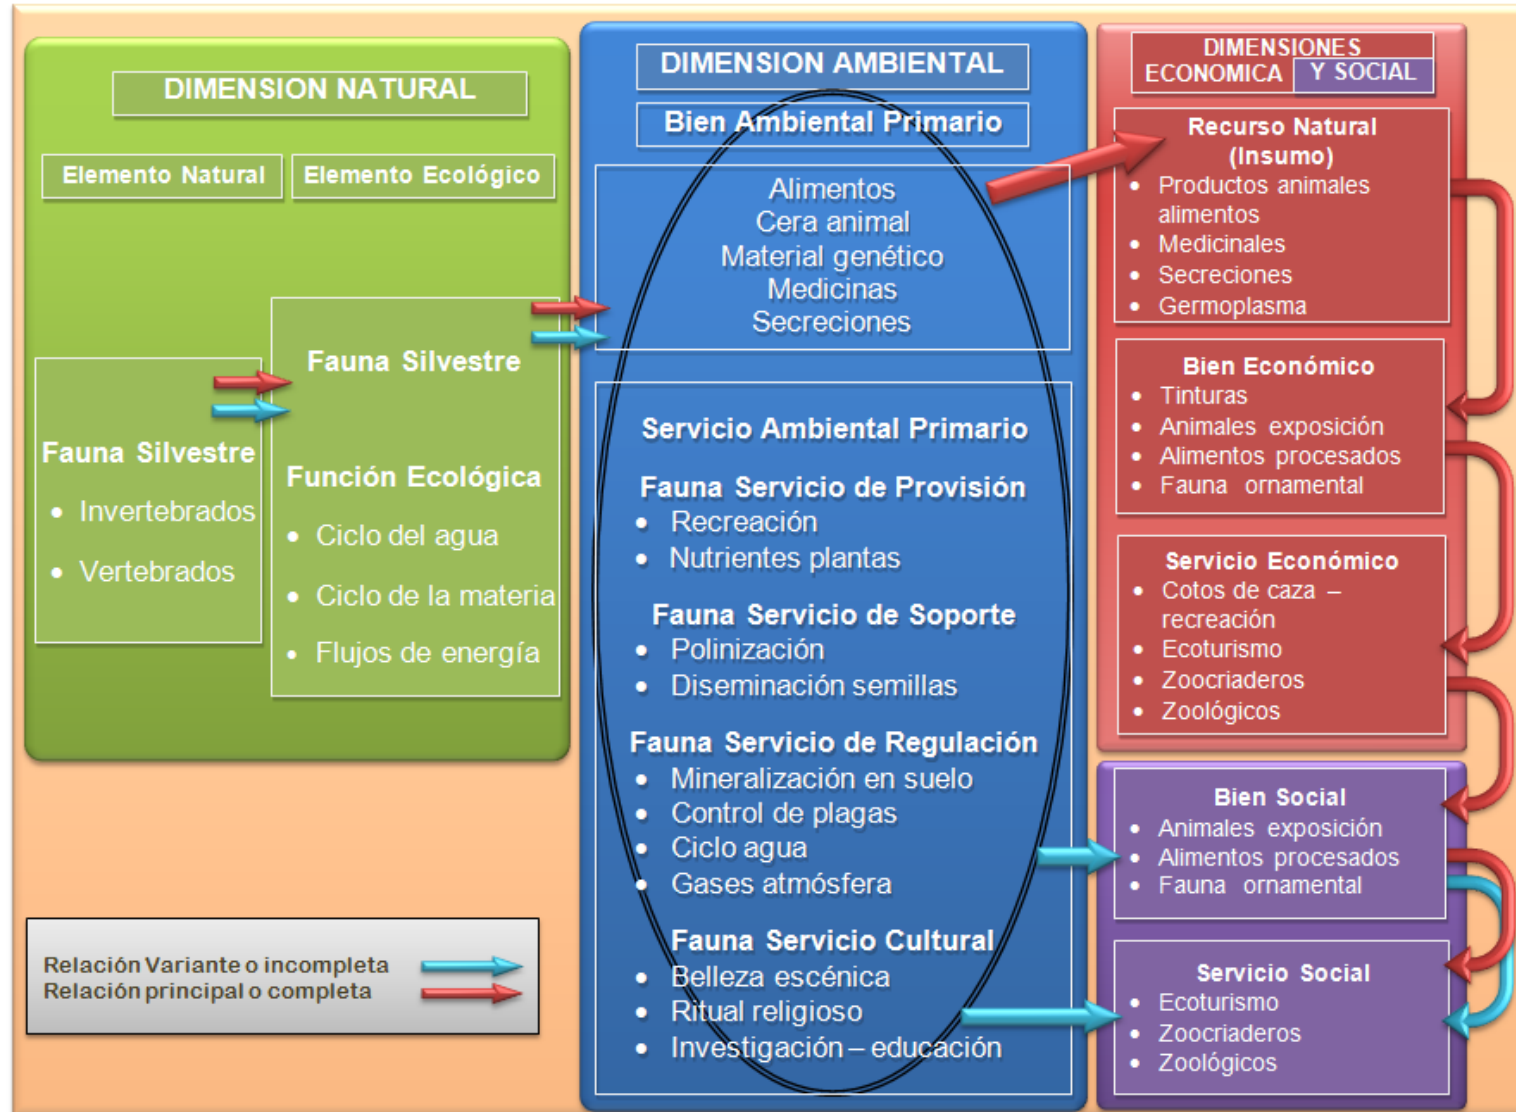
DIMENSION NATURAL

Elemento Natural

Elemento Ecológico

Fauna Silvestre
• Invertebrados
• Vertebrados

Fauna Silvestre

Función Ecológica
• Ciclo del agua
• Ciclo de la materia
• Flujos de energía

Relación Variante o incompleta
Relación principal o completa

DIMENSION AMBIENTAL

Bien Ambiental Primario

Alimentos
Cera animal
Material genético
Medicinas
Secreciones

Servicio Ambiental Primario

Fauna Servicio de Provisión
• Recreación
• Nutrientes plantas

Fauna Servicio de Soporte
• Polinización
• Diseminación semillas

Fauna Servicio de Regulación
• Mineralización en suelo
• Control de plagas
• Ciclo agua
• Gases atmósfera

Fauna Servicio Cultural
• Belleza escénica
• Ritual religioso
• Investigación – educación

DIMENSIONES ECONOMICA Y SOCIAL

Recurso Natural (Insumo)
• Productos animales alimentos
• Medicinales
• Secreciones
• Germoplasma

Bien Económico
• Tinturas
• Animales exposición
• Alimentos procesados
• Fauna ornamental

Servicio Económico
• Cotos de caza – recreación
• Ecoturismo
• Zoocriaderos
• Zoológicos

Bien Social
• Animales exposición
• Alimentos procesados
• Fauna ornamental

Servicio Social
• Ecoturismo
• Zoocriaderos
• Zoológicos